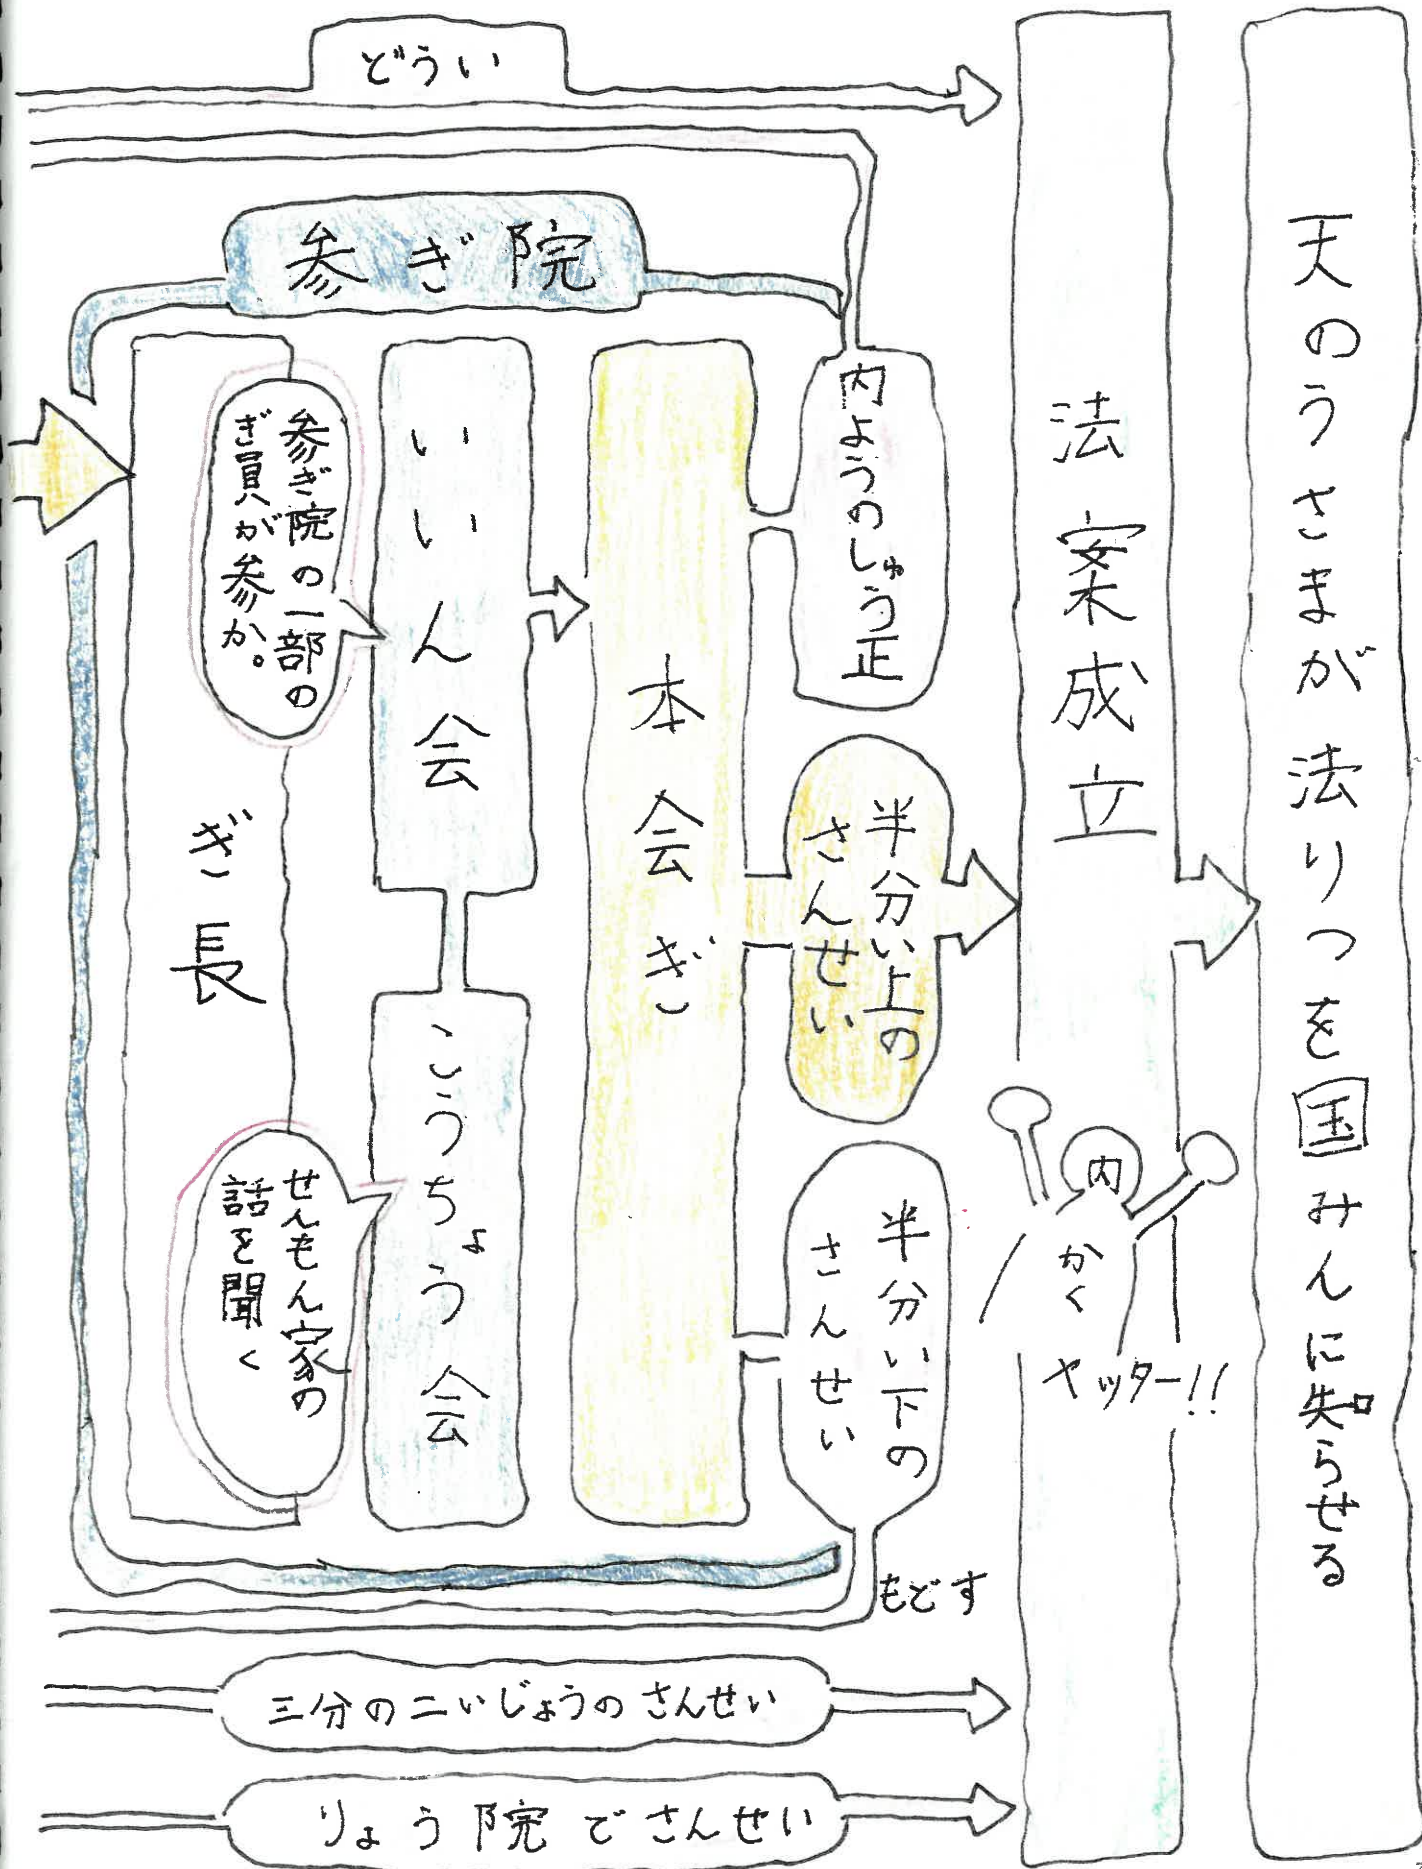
どうい

参ぎ院

参ぎ院の一部のぎ員が参か。

いいん会

本会ぎ

内ようのしゅう正

ぎ長

半分い上のさんせい

法案成立

天のうさまが法りつを国みんに知らせる

こうちょう会

せんもん家の話を聞く

半分い下のさんせい

内かく

ヤッター!!

もどす

三分の二いじょうのさんせい

りょう院でさんせい